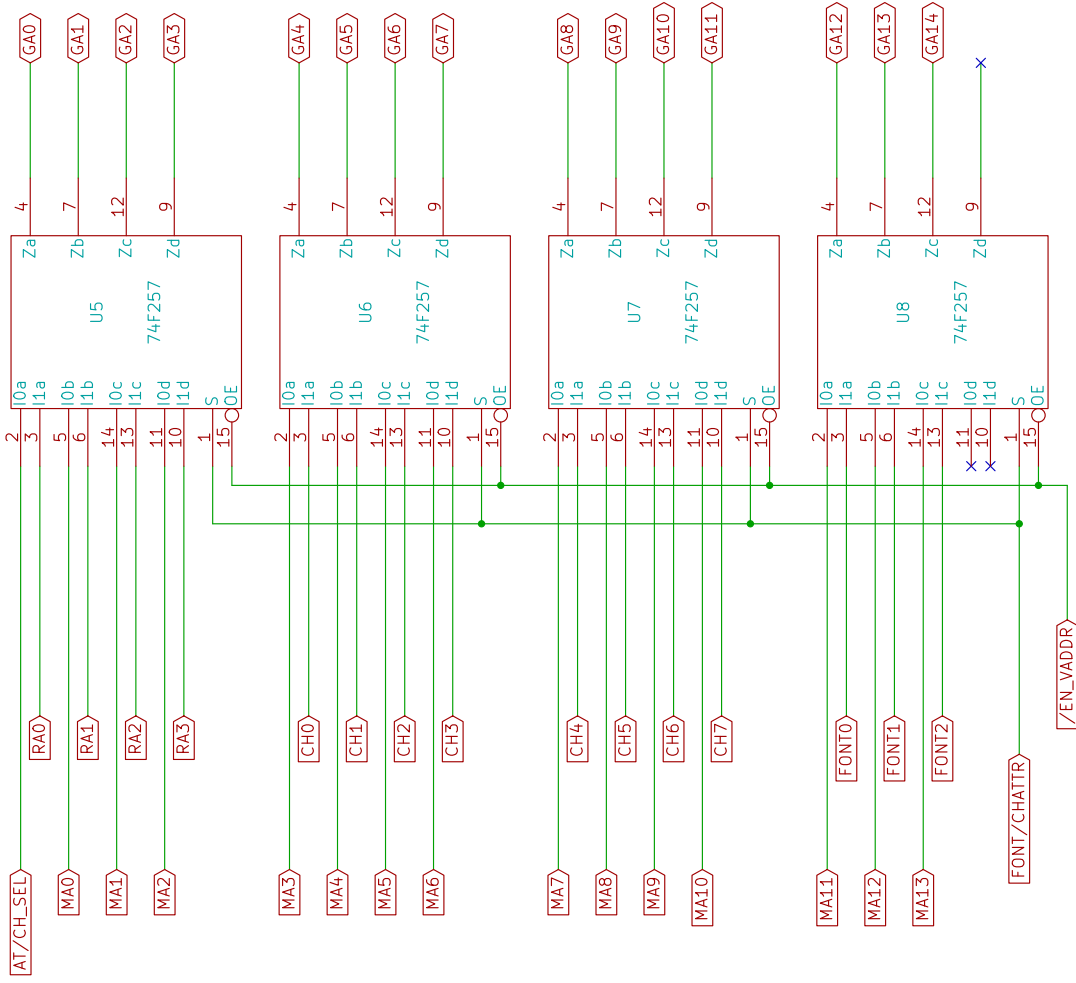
GA0 GA1 GA2 GA3 GA4 GA5 GA6 GA7 GA8 GA9 GA10 GA11 GA12 GA13 GA14

4 7 12 9 4 7 12 9 4 7 12 9 4 7 12 9

Za Zb Zc Zd
U5
74F257
I0a I1a I0b I1b I0c I1c I0d I1d S OE
2 3 5 6 14 13 11 10 1 15

Za Zb Zc Zd
U6
74F257
I0a I1a I0b I1b I0c I1c I0d I1d S OE
2 3 5 6 14 13 11 10 1 15

Za Zb Zc Zd
U7
74F257
I0a I1a I0b I1b I0c I1c I0d I1d S OE
2 3 5 6 14 13 11 10 1 15

Za Zb Zc Zd
U8
74F257
I0a I1a I0b I1b I0c I1c I0d I1d S OE
2 3 5 6 14 13 11 10 1 15

/EN_VADDR

RA0 RA1 RA2 RA3 CH0 CH1 CH2 CH3 CH4 CH5 CH6 CH7 FONT0 FONT1 FONT2

FONT/CHATTR

AT/CH_SEL MA0 MA1 MA2 MA3 MA4 MA5 MA6 MA7 MA8 MA9 MA10 MA11 MA12 MA13